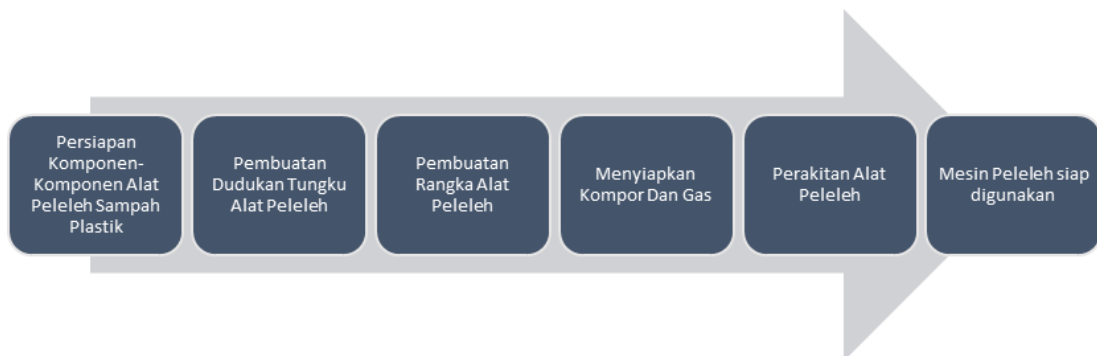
Persiapan Komponen-Komponen Alat Peleleh Sampah Plastik

Pembuatan Dudukan Tungku Alat Peleleh

Pembuatan Rangka Alat Peleleh

Menyiapkan Kompor Dan Gas

Perakitan Alat Peleleh

Mesin Peleleh siap digunakan